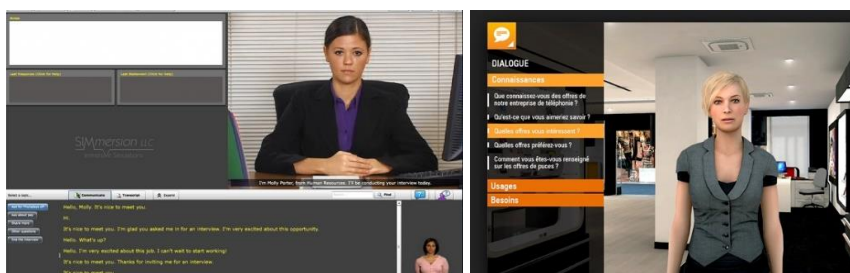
SIMmersion LLC

I'm Molly Porter, from Human Resources. I'll be conducting your interview today.

Hello, Molly. It's nice to meet you.

Hi.

It's nice to meet you. I'm glad you asked me in for an interview. I'm very excited about this opportunity.

Hello. What's up?

Hello. I'm very excited about this job. I can't wait to start working!

Hello, it's nice to meet you. Thanks for inviting me for an interview.

Find

DIALOGUE

Connaissances

Que connaissez-vous des offres de notre entreprise de téléphonie ?

Qu'est-ce que vous aimeriez savoir ?

Quelles offres vous intéressent ?

Quelles offres préférez-vous ?

Comment vous êtes-vous renseigné sur les offres de puces ?

Usages

Besoins